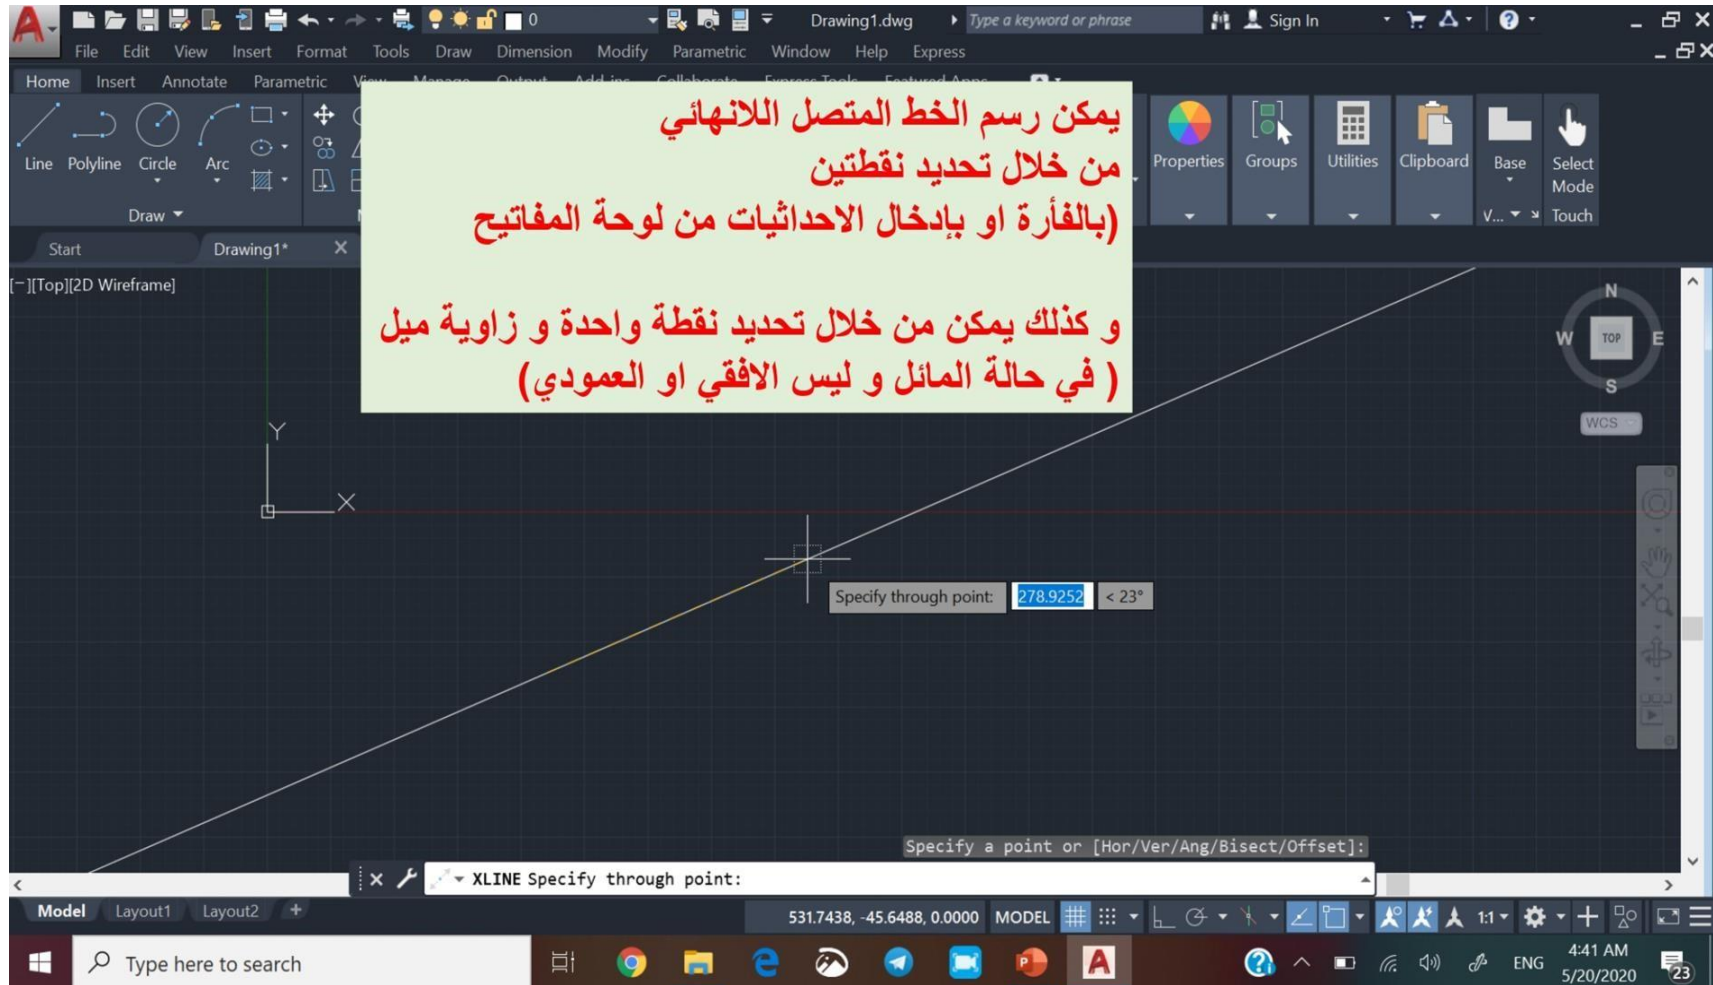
0
Drawing1.dwg
Type a keyword or phrase
Sign In
File Edit View Insert Format Tools Draw Dimension Modify Parametric Window Help Express
Home Insert Annotate Parametric
Line Polyline Circle Arc
Draw
Properties Groups Utilities Clipboard Base Select Mode
V... Touch
Start Drawing1* ✕
[−][Top][2D Wireframe]

يمكن رسم الخط المتصل اللانهائي
من خلال تحديد نقطتين
(بالفأرة او بإدخال الاحداثيات من لوحة المفاتيح

و كذلك يمكن من خلال تحديد نقطة واحدة و زاوية ميل
( في حالة المائل و ليس الافقي او العمودي)

N
W TOP E
S
WCS
Y
X
Specify through point: 278.9252 < 23°
Specify a point or [Hor/Ver/Ang/Bisect/Offset]:
XLINE Specify through point:
Model Layout1 Layout2 +
531.7438, -45.6488, 0.0000 MODEL
1:1
Type here to search
ENG 4:41 AM 5/20/2020
23